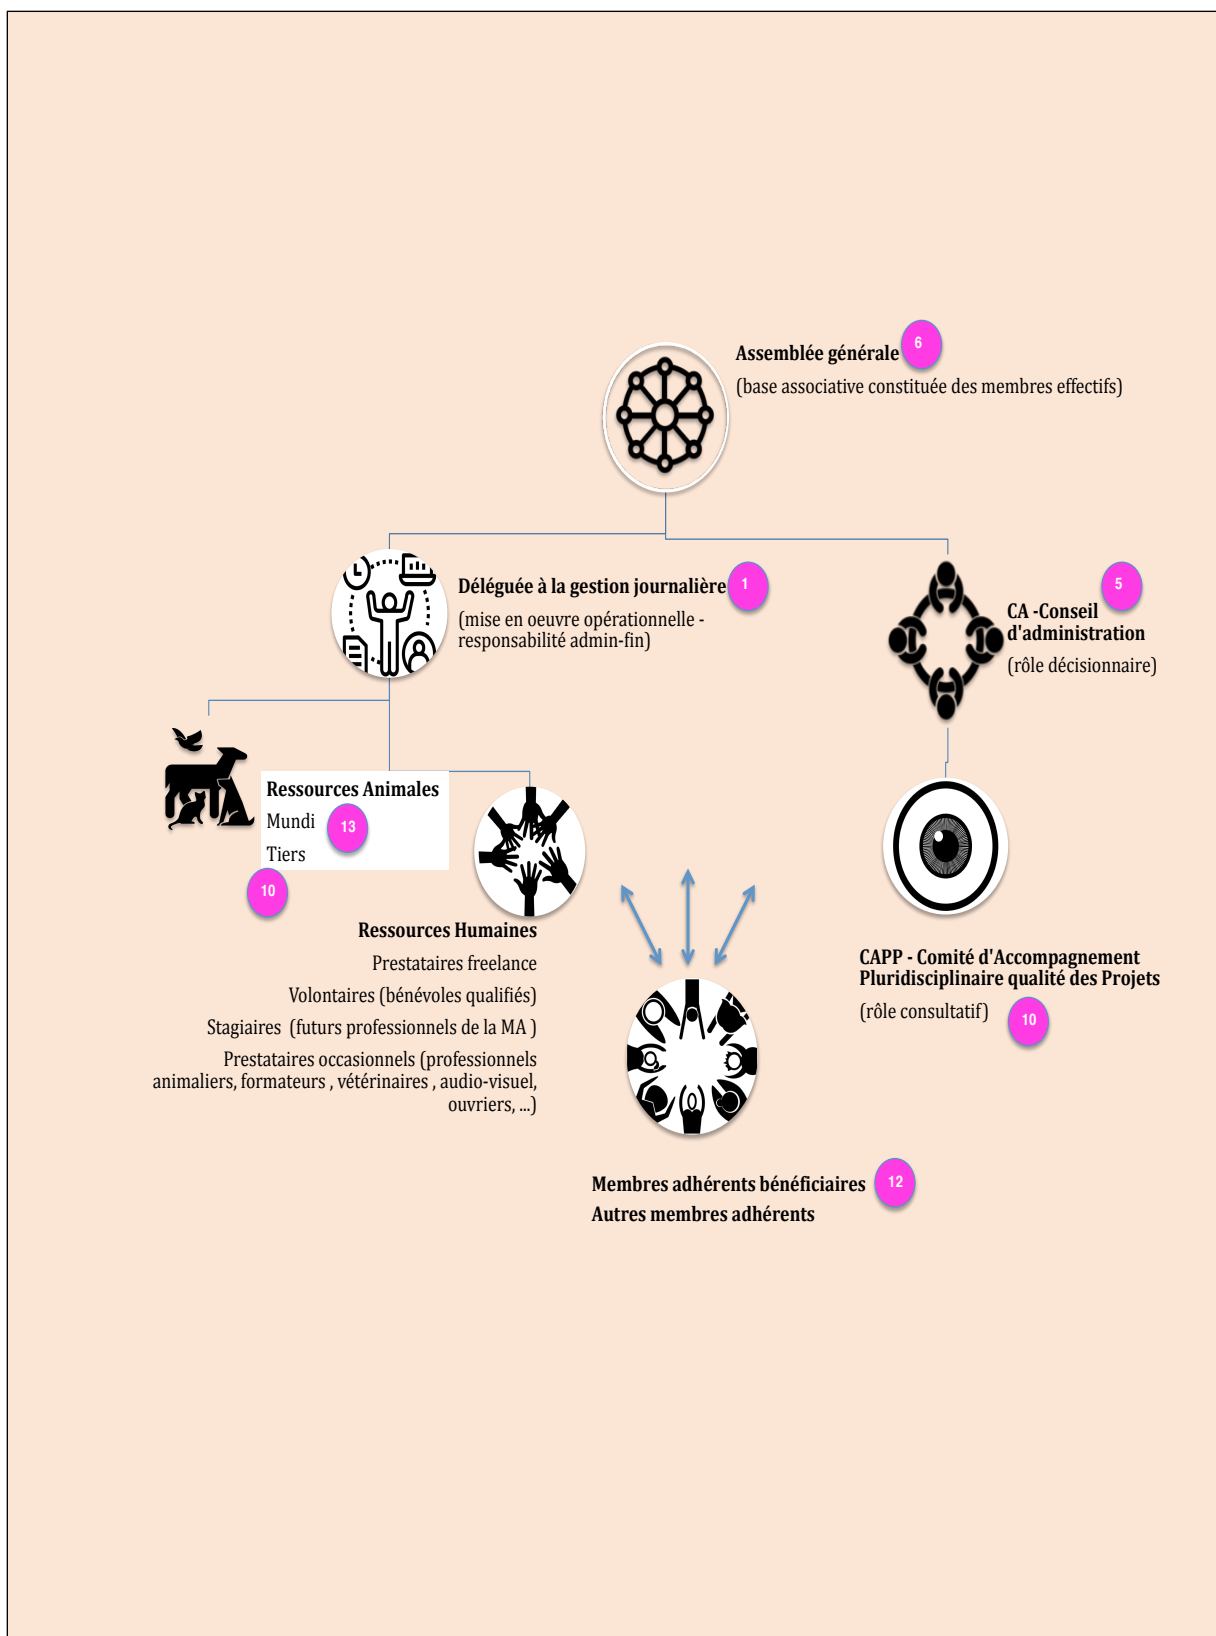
Assemblée générale 6
(base associative constituée des membres effectifs)

Déléguée à la gestion journalière 1
(mise en oeuvre opérationnelle - responsabilité admin-fin)

5
CA -Conseil d'administration
(rôle décisionnaire)

Ressources Animales
Mundi 13
Tiers
10

Ressources Humaines
Prestataires freelance
Volontaires (bénévoles qualifiés)
Stagiaires (futurs professionnels de la MA )
Prestataires occasionnels (professionnels animaliers, formateurs , vétérinaires , audio-visuel, ouvriers, ...)

CAPP - Comité d'Accompagnement Pluridisciplinaire qualité des Projets
(rôle consultatif) 10

Membres adhérents bénéficiaires 12
Autres membres adhérents